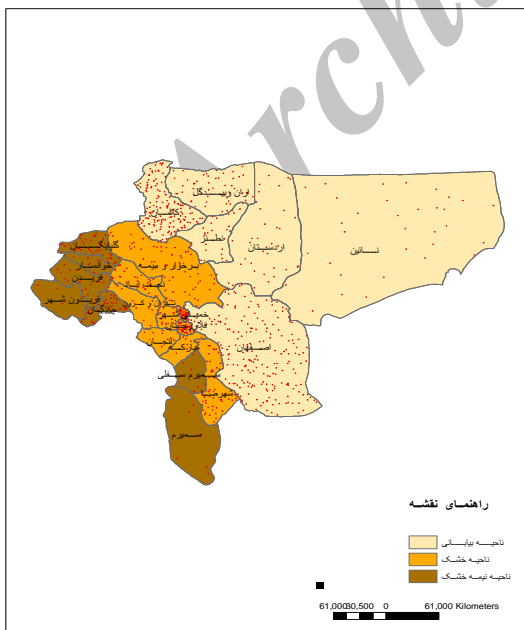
Archive

آران و بیدگل
کاشان
نطنز
اردستان
نائین
گلپایگان
خوانسار
فریدن
فریدون شهر
چادگان
برخوار و میمه
نجف آباد
لنجان
مبارکه
فلاورجان
خمینی شهر
اصفهان
شهرضا
سمیرم سفلی
سمیرم

راهنمای نقشه
ناحیه بیابانی
ناحیه خشک
ناحیه نیمه خشک

61,000 30,500 0 61,000 Kilometers